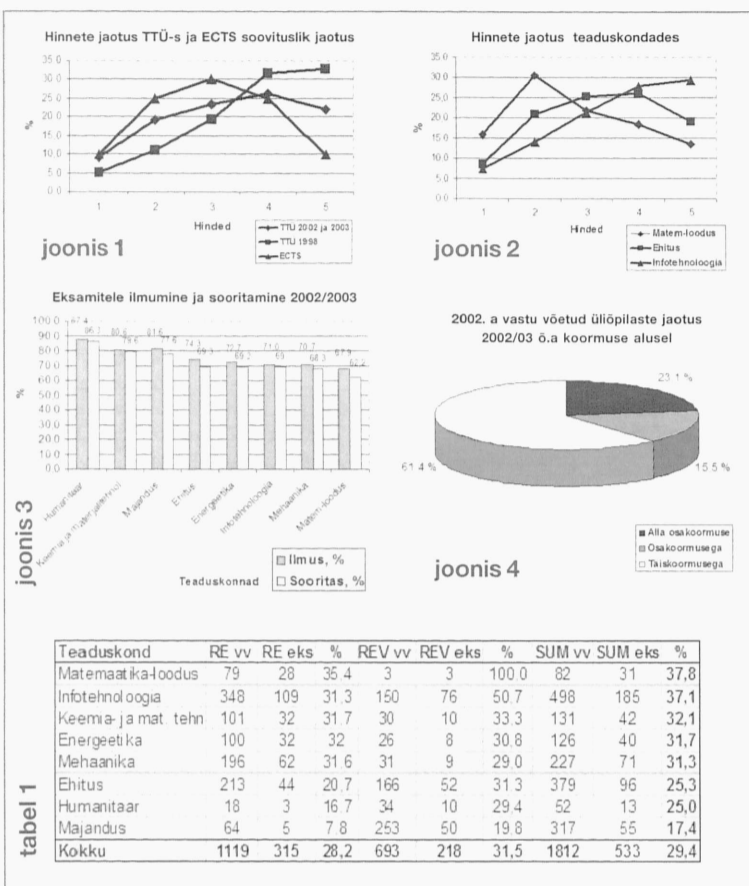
Hinnete jaotus TTÜ-s ja ECTS soovituslik jaotus

35.0
30.0
25.0
20.0
15.0
10.0
5.0
0.0

%

1 2 3 4 5

Hinded

TTÜ 2002 ja 2003
TTÜ 1998
ECTS

joonis 1

Hinnete jaotus teaduskondades

35.0
30.0
25.0
20.0
15.0
10.0
5.0
0.0

%

1 2 3 4 5

Hinded

Matem-loodus
Ehitus
Infotehnoloogia

joonis 2

Eksamitele ilmumine ja sooritamine 2002/2003

100.0
90.0
80.0
70.0
60.0
50.0
40.0
30.0
20.0
10.0
0.0

%

87.4 85.1 80.4 79.6 81.6 77.6 74.3 69.3 72.7 69.2 71.0 69 70.7 68.3 67.9 62.2

Humanitaar
Keemia- ja materjalitehnol
Majandus
Ehitus
Energeetika
Infotehnoloogia
Mehaanika
Matem-loodus

Teaduskonnad

Ilmus, %
Sooritas, %

joonis 3

2002. a vastu võetud üliõpilaste jaotus 2002/03 õ.a koormuse alusel

23.1 %
15.5 %
61.4 %

Alla osakoormuse
Osakoormusega
Täiskoormusega

joonis 4

| Teaduskond | RE vv | RE eks | % | REV vv | REV eks | % | SUM vv | SUM eks | % |
|---|---|---|---|---|---|---|---|---|---|
| Matemaatika-loodus | 79 | 28 | 35.4 | 3 | 3 | 100.0 | 82 | 31 | 37,8 |
| Infotehnoloogia | 348 | 109 | 31.3 | 150 | 76 | 50.7 | 498 | 185 | 37,1 |
| Keemia- ja mat. tehn | 101 | 32 | 31.7 | 30 | 10 | 33.3 | 131 | 42 | 32,1 |
| Energeetika | 100 | 32 | 32 | 26 | 8 | 30.8 | 126 | 40 | 31,7 |
| Mehaanika | 196 | 62 | 31.6 | 31 | 9 | 29.0 | 227 | 71 | 31,3 |
| Ehitus | 213 | 44 | 20.7 | 166 | 52 | 31.3 | 379 | 96 | 25,3 |
| Humanitaar | 18 | 3 | 16.7 | 34 | 10 | 29.4 | 52 | 13 | 25,0 |
| Majandus | 64 | 5 | 7.8 | 253 | 50 | 19.8 | 317 | 55 | 17,4 |
| Kokku | 1119 | 315 | 28,2 | 693 | 218 | 31,5 | 1812 | 533 | 29,4 |

tabel 1